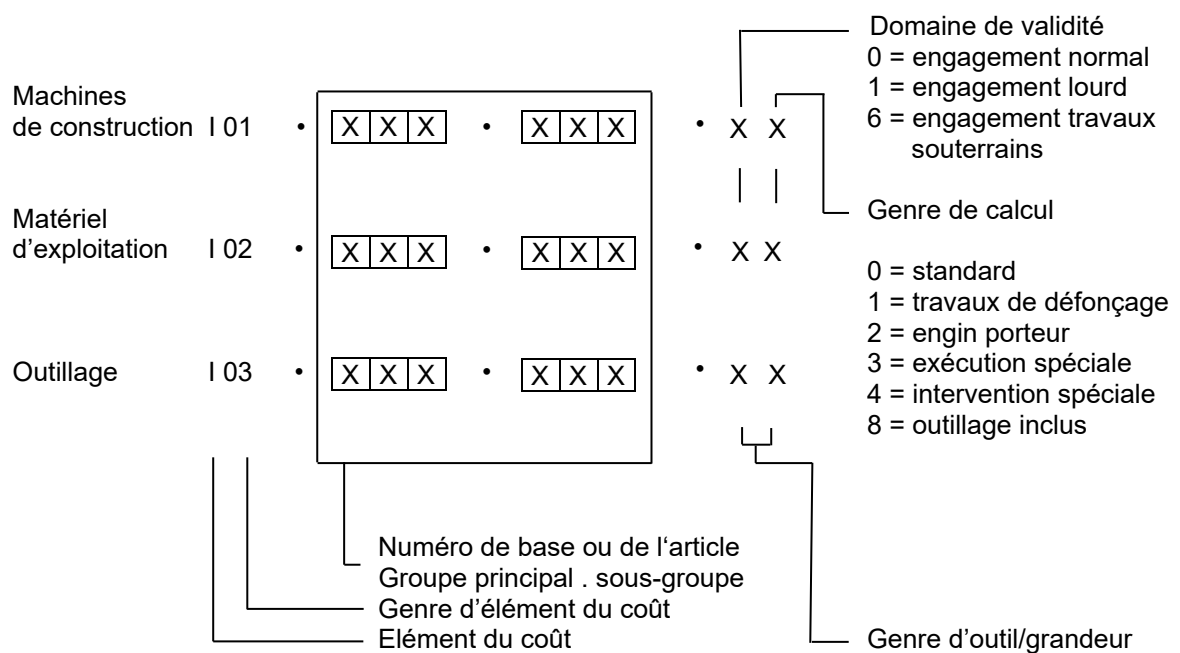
Domaine de validité
0 = engagement normal
1 = engagement lourd
6 = engagement travaux souterrains

Machines de construction I 01 • X X X • X X X • X X

Genre de calcul

Matériel d'exploitation I 02 • X X X • X X X • X X

0 = standard
1 = travaux de défonçage
2 = engin porteur
3 = exécution spéciale
4 = intervention spéciale
8 = outillage inclus

Outillage I 03 • X X X • X X X • X X

Numéro de base ou de l'article
Groupe principal . sous-groupe
Genre d'élément du coût
Elément du coût

Genre d'outil/grandeur